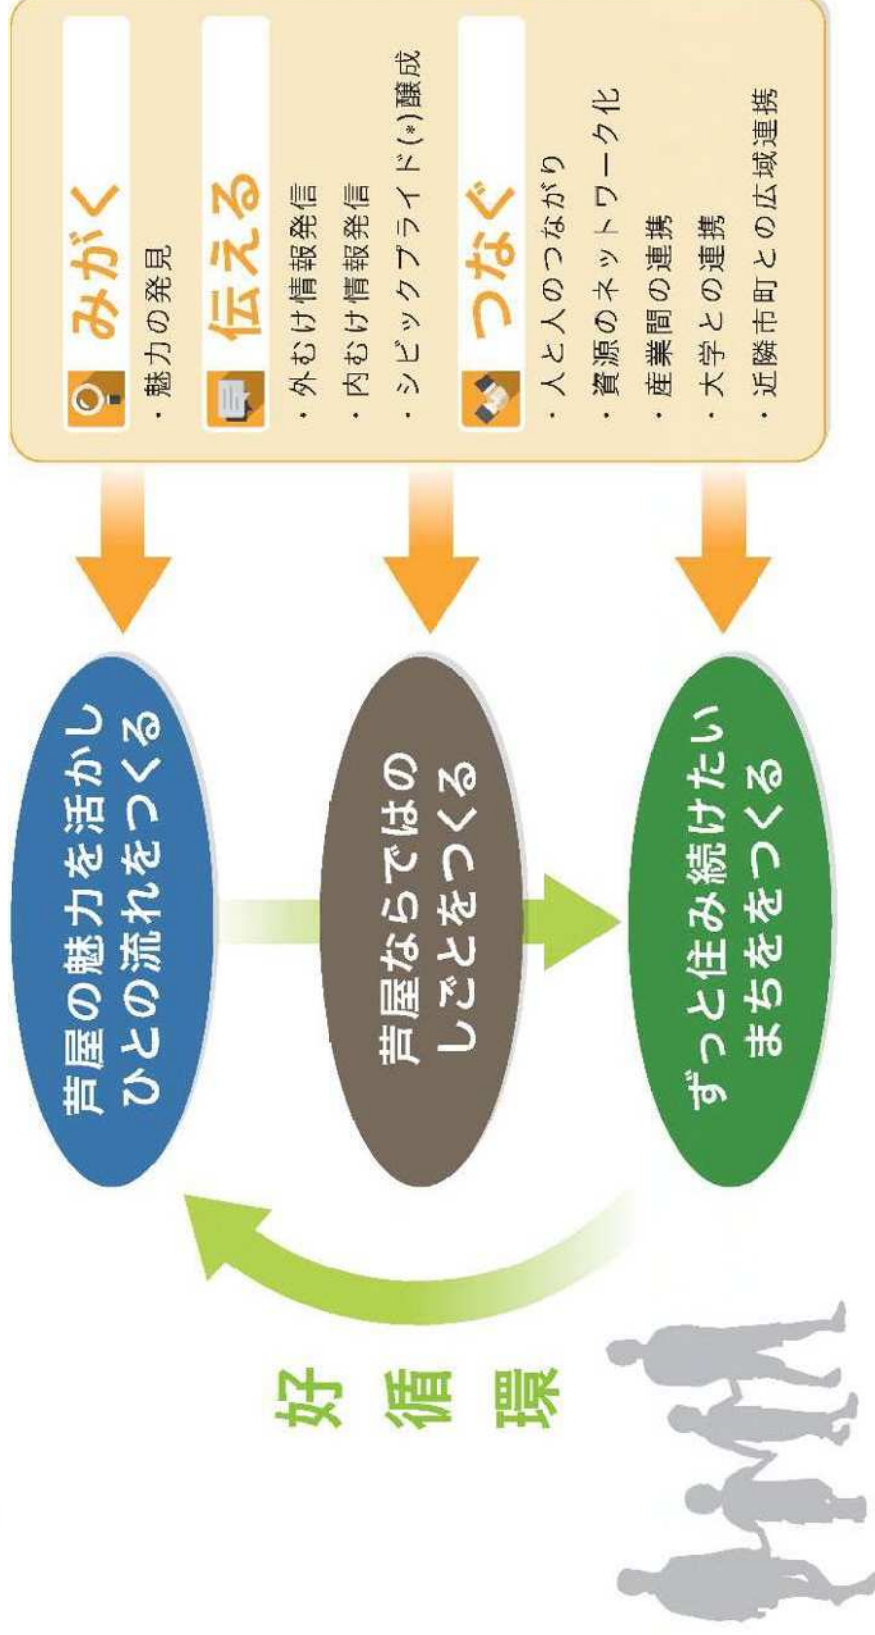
みがく
・魅力の発見

伝える
・外むけ情報発信
・内むけ情報発信
・シビックプライド(*)醸成

つなぐ
・人と人のつながり
・資源のネットワーク化
・産業間の連携
・大学との連携
・近隣市町との広域連携

芦屋の魅力を活かし ひとの流れをつくる

芦屋ならではの しごとをつくる

ずっと住み続けたい まちをつくる

好循環